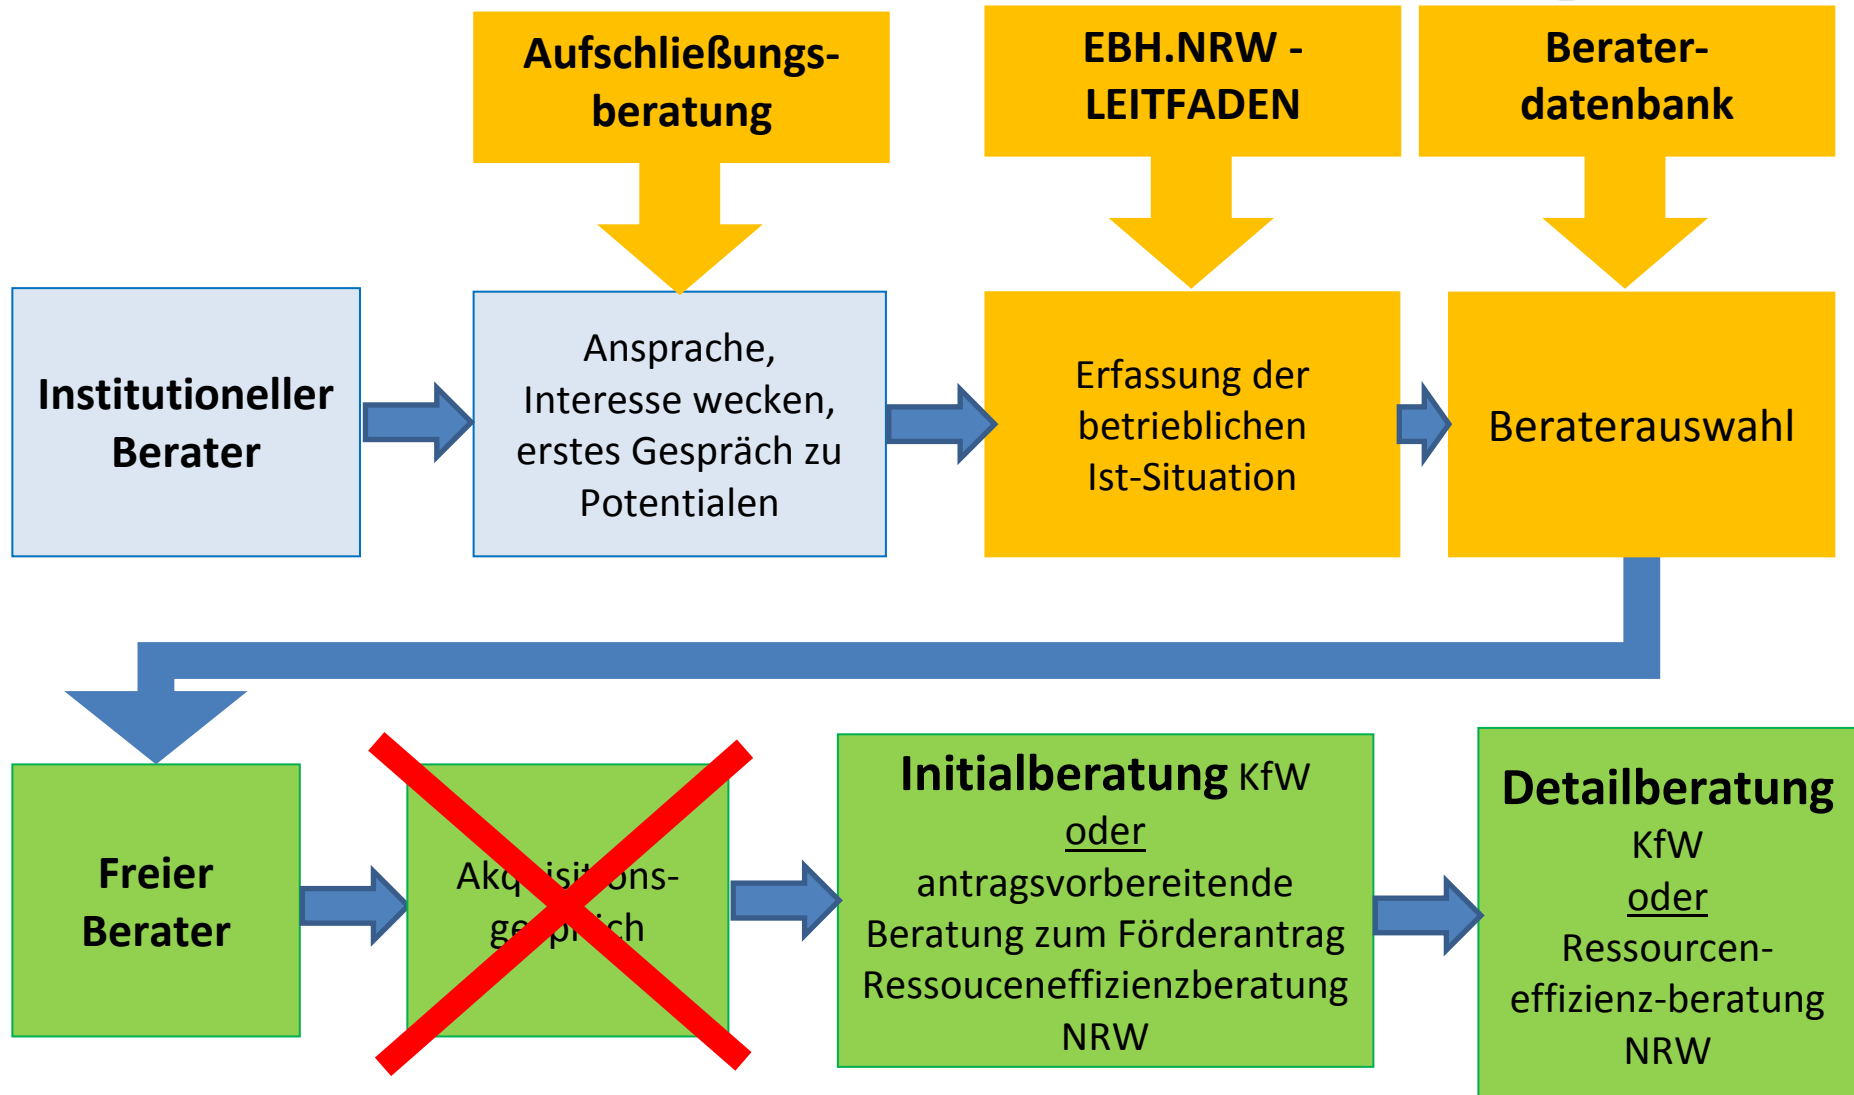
Aufschließungsberatung

EBH.NRW - LEITFADEN

Beraterdatenbank

Institutioneller Berater

Ansprache, Interesse wecken, erstes Gespräch zu Potentialen

Erfassung der betrieblichen Ist-Situation

Beraterauswahl

Freier Berater

Akq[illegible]isit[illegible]ons-ge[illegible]pr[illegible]ch

Initialberatung KfW
oder
antragsvorbereitende Beratung zum Förderantrag Ressouceneffizienzberatung NRW

Detailberatung
KfW
oder
Ressourcen-effizienz-beratung NRW